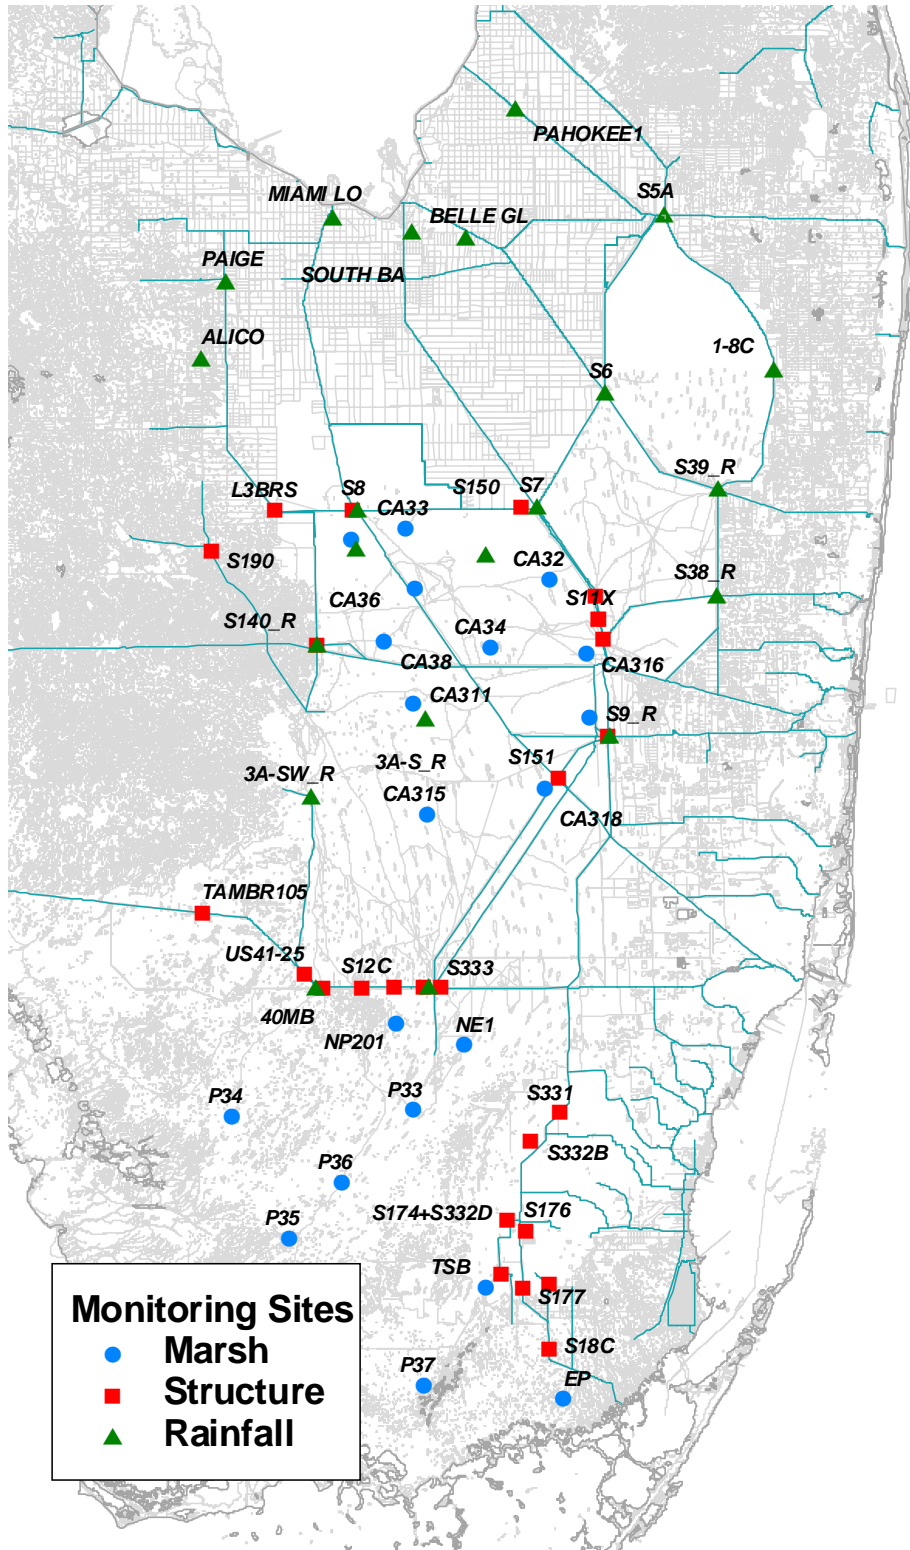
PAHOKEE1
S5A
MIAMI LO
BELLE GL
PAIGE
SOUTH BA
ALICO
1-8C
S6
S39_R
L3BRS
S8
S150
S7
CA33
S190
CA32
S38_R
CA36
S11X
S140_R
CA34
CA38
CA316
CA311
S9_R
S151
3A-S_R
3A-SW_R
CA315
CA318
TAMBR105
US41-25
S12C
S333
40MB
NP201
NE1
P34
P33
S331
S332B
P36
S174+S332D
S176
P35
TSB
S177
S18C
P37
EP

Monitoring Sites
Marsh
Structure
Rainfall